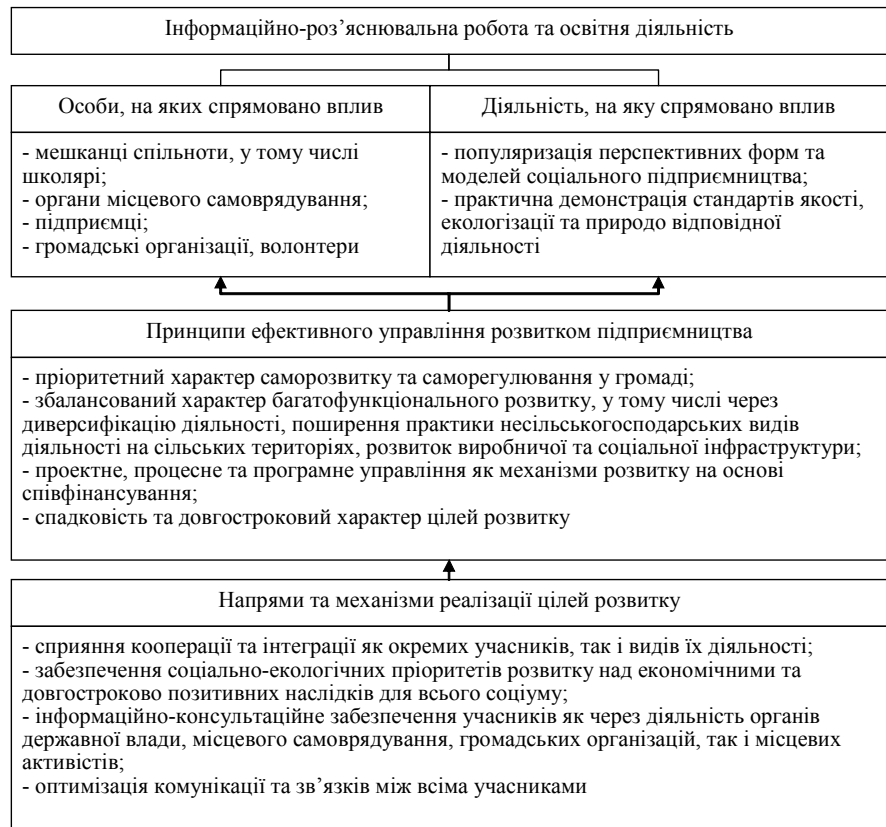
Інформаційно-роз’яснювальна робота та освітня діяльність

| Особи, на яких спрямовано вплив | Діяльність, на яку спрямовано вплив |
|---|---|
| - мешканці спільноти, у тому числі школярі; - органи місцевого самоврядування; - підприємці; - громадські організації, волонтери | - популяризація перспективних форм та моделей соціального підприємництва; - практична демонстрація стандартів якості, екологізації та природо відповідної діяльності |

Принципи ефективного управління розвитком підприємництва

- пріоритетний характер саморозвитку та саморегулювання у громаді;
- збалансований характер багатофункціонального розвитку, у тому числі через диверсифікацію діяльності, поширення практики несільськогосподарських видів діяльності на сільських територіях, розвиток виробничої та соціальної інфраструктури;
- проектне, процесне та програмне управління як механізми розвитку на основі співфінансування;
- спадковість та довгостроковий характер цілей розвитку

Напрями та механізми реалізації цілей розвитку

- сприяння кооперації та інтеграції як окремих учасників, так і видів їх діяльності;
- забезпечення соціально-екологічних пріоритетів розвитку над економічними та довгостроково позитивних наслідків для всього соціуму;
- інформаційно-консультаційне забезпечення учасників як через діяльність органів державної влади, місцевого самоврядування, громадських організацій, так і місцевих активістів;
- оптимізація комунікації та зв’язків між всіма учасниками